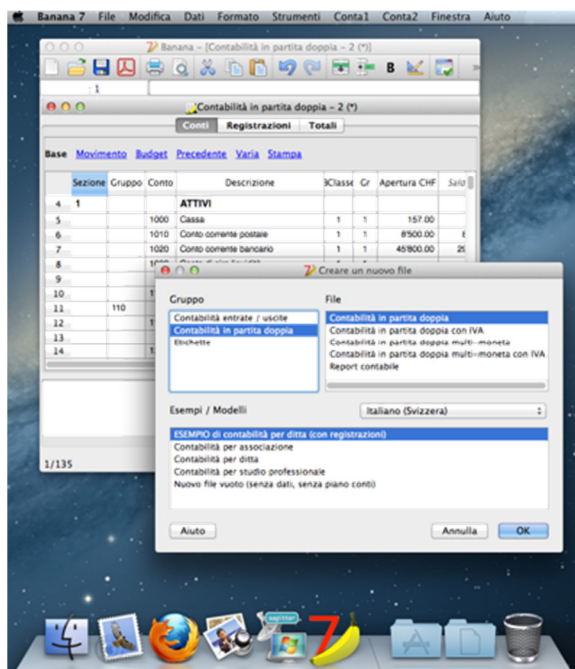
Banana 7 File Modifica Dati Formato Strumenti Conta1 Conta2 Finestra Aiuto

Banana - [Contabilità in partita doppia - 2 (*)]

1

Contabilità in partita doppia - 2 (*)

Conti Registrazioni Totali

Base Movimento Budget Precedente Varia Stampa

| | Sezione | Gruppo | Conto | Descrizione | BClasse | Gr | Apertura CHF | Saldo |
|---|---|---|---|---|---|---|---|---|
| 4 | 1 | | | ATTIVI | | | | |
| 5 | | | 1000 | Cassa | 1 | 1 | 157.00 | |
| 6 | | | 1010 | Conto corrente postale | 1 | 1 | 8'500.00 | |
| 7 | | | 1020 | Conto corrente bancario | 1 | 1 | 45'800.00 | |
| 8 | | | | | | | | |
| 9 | | | | | | | | |
| 10 | | | | | | | | |
| 11 | | 110 | | | | | | |
| 12 | | | | | | | | |
| 13 | | | | | | | | |
| 14 | | | | | | | | |

1/135

Creare un nuovo file

Gruppo
Contabilità entrate / uscite
Contabilità in partita doppia
Etichette

File
Contabilità in partita doppia
Contabilità in partita doppia con IVA
Contabilità in partita doppia multi-moneta
Contabilità in partita doppia multi-moneta con IVA
Report contabile

Esempi / Modelli
Italiano (Svizzera)

ESEMPIO di contabilità per ditta (con registrazioni)
Contabilità per associazione
Contabilità per ditta
Contabilità per studio professionale
Nuovo file vuoto (senza dati, senza piano conti)

Aiuto
Annulla
OK